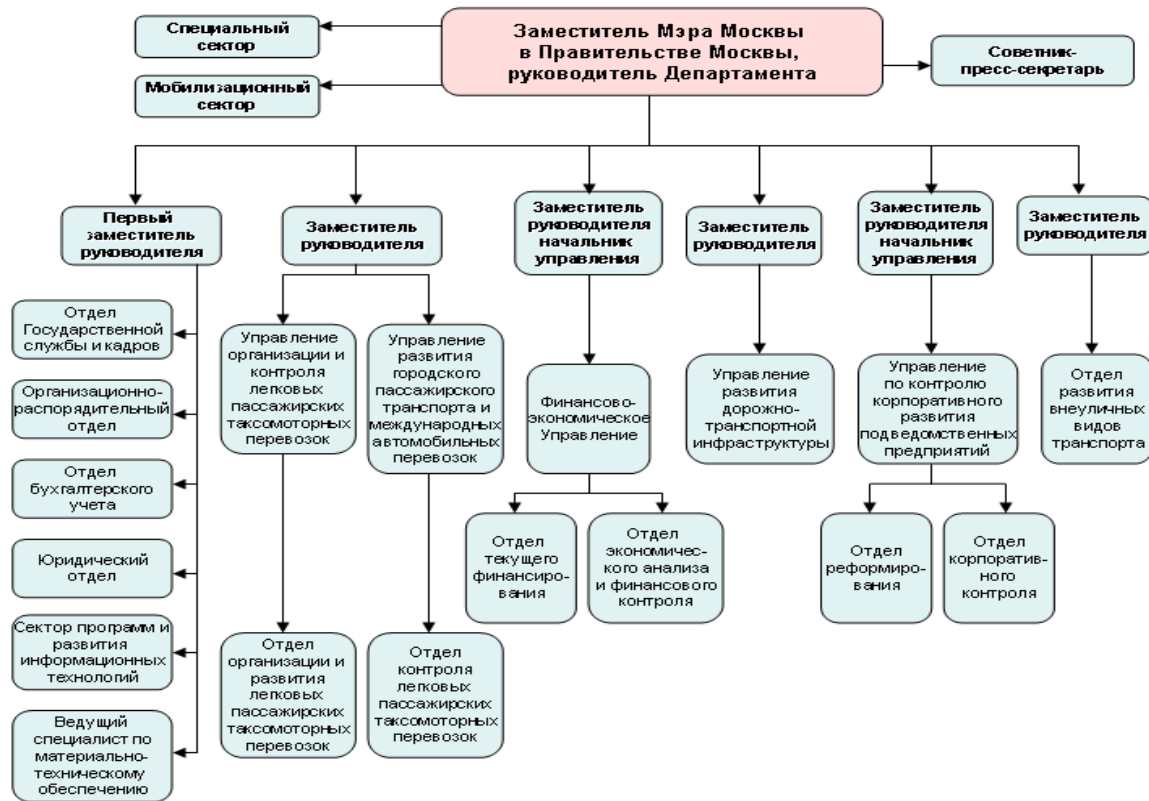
Заместитель Мэра Москвы в Правительстве Москвы, руководитель Департамента

Специальный сектор

Мобилизационный сектор

Советник-пресс-секретарь

Первый заместитель руководителя

Заместитель руководителя

Заместитель руководителя начальник управления

Заместитель руководителя

Заместитель руководителя начальник управления

Заместитель руководителя

Отдел Государственной службы и кадров

Организационно-распорядительный отдел

Отдел бухгалтерского учета

Юридический отдел

Сектор программ и развития информационных технологий

Ведущий специалист по материально-техническому обеспечению

Управление организации и контроля легковых пассажирских таксомоторных перевозок

Управление развития городского пассажирского транспорта и международных автомобильных перевозок

Отдел организации и развития легковых пассажирских таксомоторных перевозок

Отдел контроля легковых пассажирских таксомоторных перевозок

Финансово-экономическое Управление

Отдел текущего финансирования

Отдел экономического анализа и финансового контроля

Управление развития дорожно-транспортной инфраструктуры

Управление по контролю корпоративного развития подведомственных предприятий

Отдел реформирования

Отдел корпоративного контроля

Отдел развития внеуличных видов транспорта